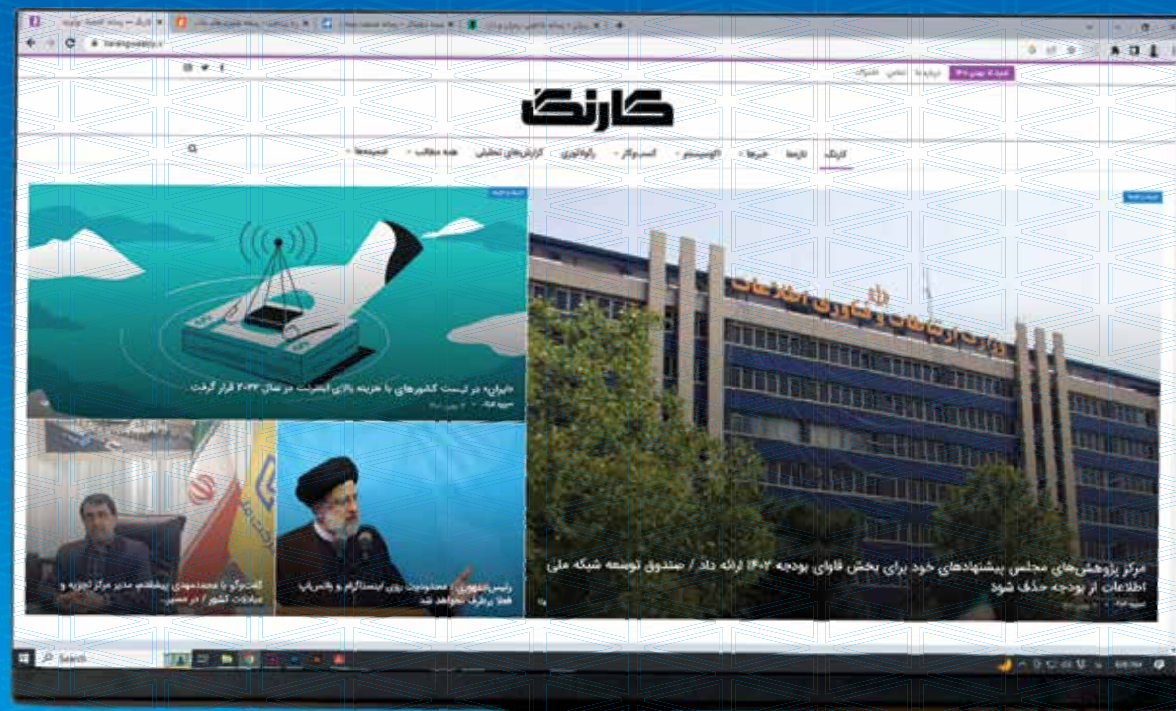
کارنگ

کارنگ نام‌ها خبرها اکوسیستم کسب‌وکار راه‌اندازی گزارش‌های تحلیلی همه مطالب ضمیمه‌ها

«ایران» در لیست کشورهای با هزینه بالای اینترنت در سال ۲۰۲۲ قرار گرفت

مرکز پژوهش‌های مجلس پیشنهادهای خود برای بخش فاوای بودجه ۱۴۰۲ ارائه داد / صندوق توسعه شبکه ملی اطلاعات از بودجه حذف شود

رئیس‌جمهوری: محدودیت روی اینستاگرام و واتس‌اپ فعلا برطرف نخواهد شد

گفت‌وگو با محمدمهدی پیشقدم مدیر مرکز تجربه و مبادلات کشور / در مسیر

وزارت ارتباطات و فناوری اطلاعات

Search